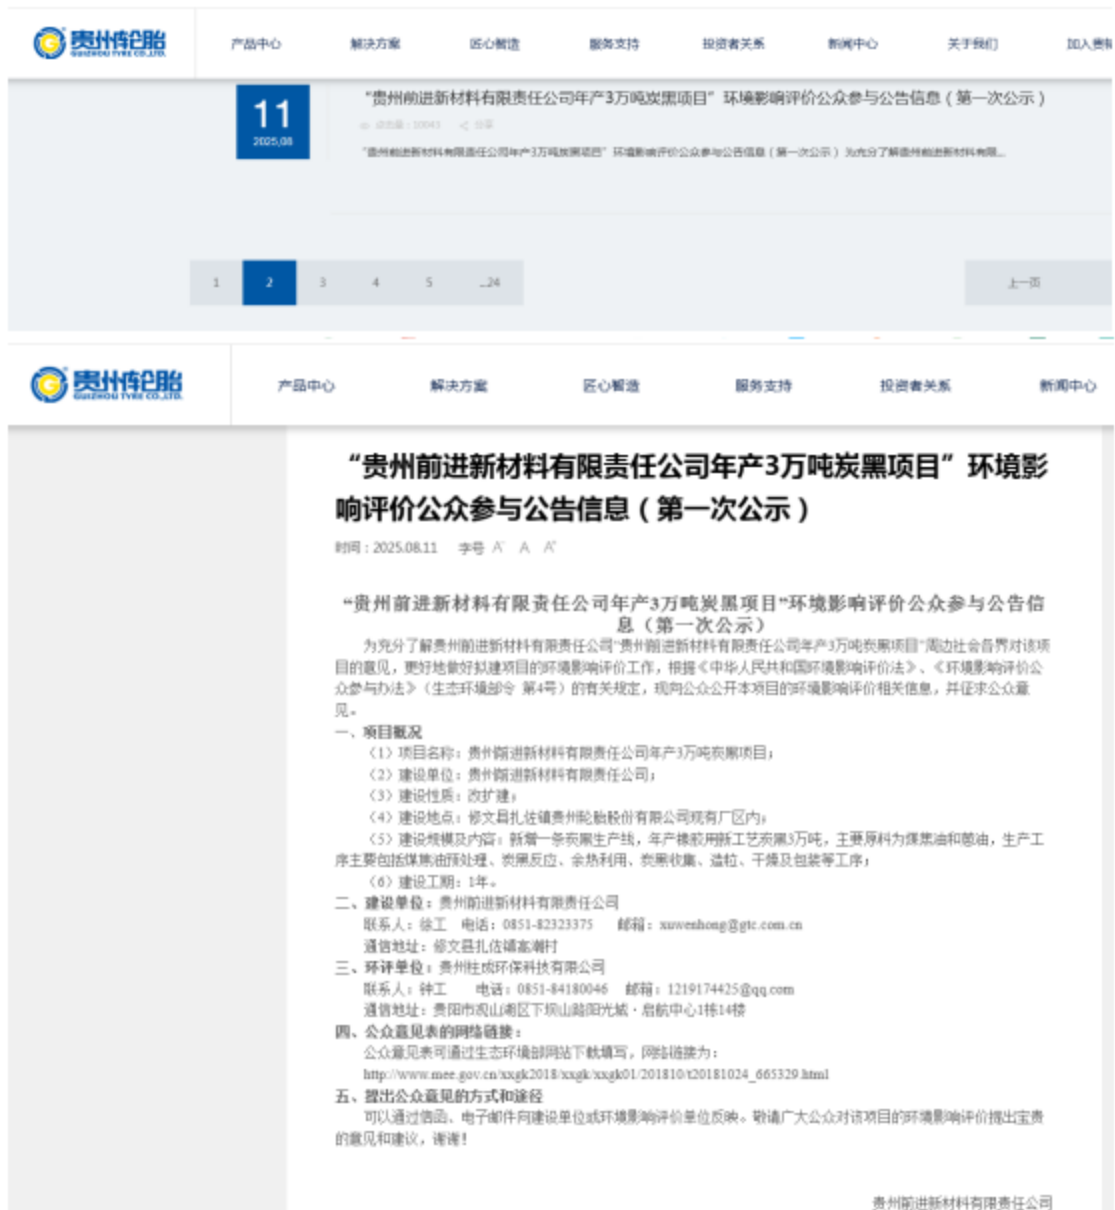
贵州轮胎
GUIZHOU TYRE CO.,LTD.

产品中心　解决方案　匠心智造　服务支持　投资者关系　新闻中心　关于我们　加入贵轮

11
2025.08

“贵州前进新材料有限责任公司年产3万吨炭黑项目”环境影响评价公众参与公告信息（第一次公示）

浏览量：10043　分享

“贵州前进新材料有限责任公司年产3万吨炭黑项目”环境影响评价公众参与公告信息（第一次公示）为充分了解贵州前进新材料有限...

1　2　3　4　5　...24　上一页

贵州轮胎
GUIZHOU TYRE CO.,LTD.

产品中心　解决方案　匠心智造　服务支持　投资者关系　新闻中心

“贵州前进新材料有限责任公司年产3万吨炭黑项目”环境影响评价公众参与公告信息（第一次公示）

时间：2025.08.11　字号 A A A

“贵州前进新材料有限责任公司年产3万吨炭黑项目”环境影响评价公众参与公告信息（第一次公示）

为充分了解贵州前进新材料有限责任公司“贵州前进新材料有限责任公司年产3万吨炭黑项目”周边社会各界对该项目的意见，更好地做好拟建项目的环境影响评价工作，根据《中华人民共和国环境影响评价法》、《环境影响评价公众参与办法》（生态环境部令 第4号）的有关规定，现向公众公开本项目的环境影响评价相关信息，并征求公众意见。

一、项目概况
（1）项目名称：贵州前进新材料有限责任公司年产3万吨炭黑项目；
（2）建设单位：贵州前进新材料有限责任公司；
（3）建设性质：改扩建；
（4）建设地点：修文县扎佐镇贵州轮胎股份有限公司现有厂区内；
（5）建设规模及内容：新增一条炭黑生产线，年产橡胶用新工艺炭黑3万吨，主要原料为煤焦油和蒽油，生产工序主要包括煤焦油预处理、炭黑反应、余热利用、炭黑收集、造粒、干燥及包装等工序；
（6）建设工期：1年。
二、建设单位：贵州前进新材料有限责任公司
联系人：徐工　电话：0851-82323375　邮箱：xuwenhong@gtc.com.cn
通信地址：修文县扎佐镇高潮村
三、环评单位：贵州钰成环保科技有限公司
联系人：钟工　电话：0851-84180046　邮箱：1219174425@qq.com
通信地址：贵阳市观山湖区下坝山路阳光城·启航中心1栋14楼
四、公众意见表的网络链接：
公众意见表可通过生态环境部网站下载填写，网络链接为：
http://www.mee.gov.cn/xxgk2018/xxgk/xxgk01/201810/t20181024_665329.html
五、提出公众意见的方式和途径
可以通过信函、电子邮件向建设单位或环境影响评价单位反映。敬请广大公众对该项目的环境影响评价提出宝贵的意见和建议，谢谢！

贵州前进新材料有限责任公司